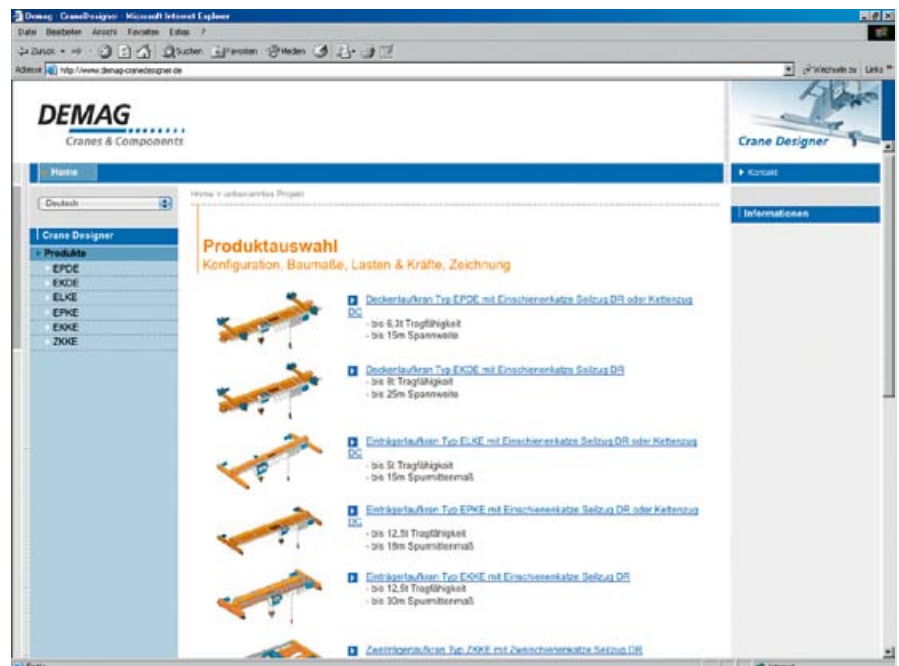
Demag CraneDesigner - Microsoft Internet Explorer

Datei Bearbeiten Ansicht Favoriten Extras ?

Zurück Suchen Favoriten Medien

Adresse http://www.demag-cranedesigner.de

Wechseln zu Links

DEMAG
Cranes & Components

Crane Designer

Home

Kontakt

Deutsch

Home > unbenanntes Projekt

Informationen

Crane Designer

Produkte
EPDE
EKDE
ELKE
EPKE
EKKE
ZKKE

Produktauswahl
Konfiguration, Baumaße, Lasten & Kräfte, Zeichnung

Deckenlaufkran Typ EPDE mit Einschienenkatze Seilzug DR oder Kettenzug DC
- bis 6,3t Tragfähigkeit
- bis 15m Spannweite

Deckenlaufkran Typ EKDE mit Einschienenkatze Seilzug DR
- bis 8t Tragfähigkeit
- bis 25m Spannweite

Einträgerlaufkran Typ ELKE mit Einschienenkatze Seilzug DR oder Kettenzug DC
- bis 5t Tragfähigkeit
- bis 15m Spurmittenmaß

Einträgerlaufkran Typ EPKE mit Einschienenkatze Seilzug DR oder Kettenzug DC
- bis 12,5t Tragfähigkeit
- bis 19m Spurmittenmaß

Einträgerlaufkran Typ EKKE mit Einschienenkatze Seilzug DR
- bis 12,5t Tragfähigkeit
- bis 30m Spurmittenmaß

Zweiträgerlaufkran Typ ZKKE mit Zweischienenkatze Seilzug DR

Fertig

Internet